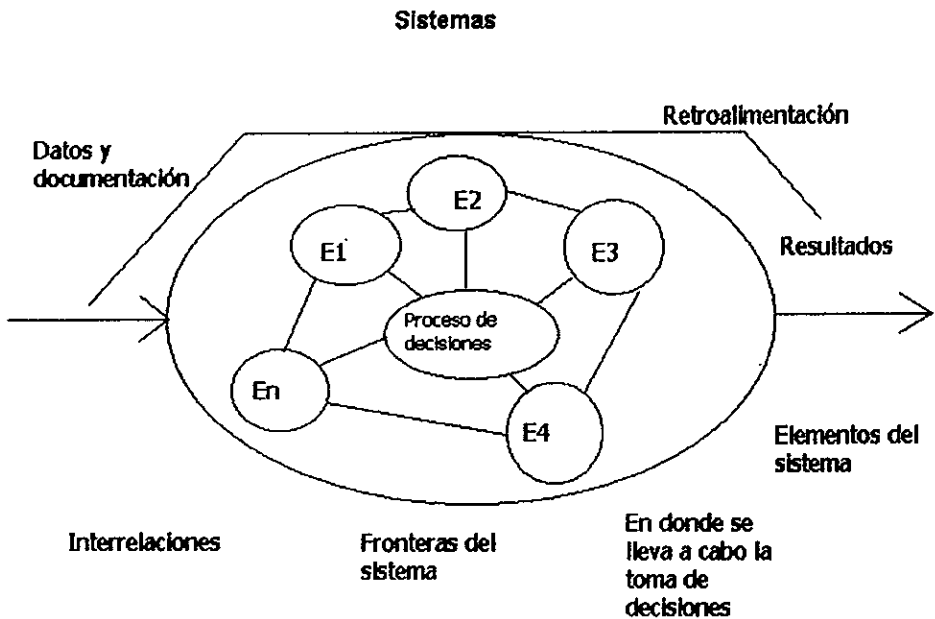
Sistemas

Retroalimentación

Datos y documentación

E2

E1

E3

Resultados

Proceso de decisiones

En

E4

Elementos del sistema

Interrelaciones

Fronteras del sistema

En donde se lleva a cabo la toma de decisiones